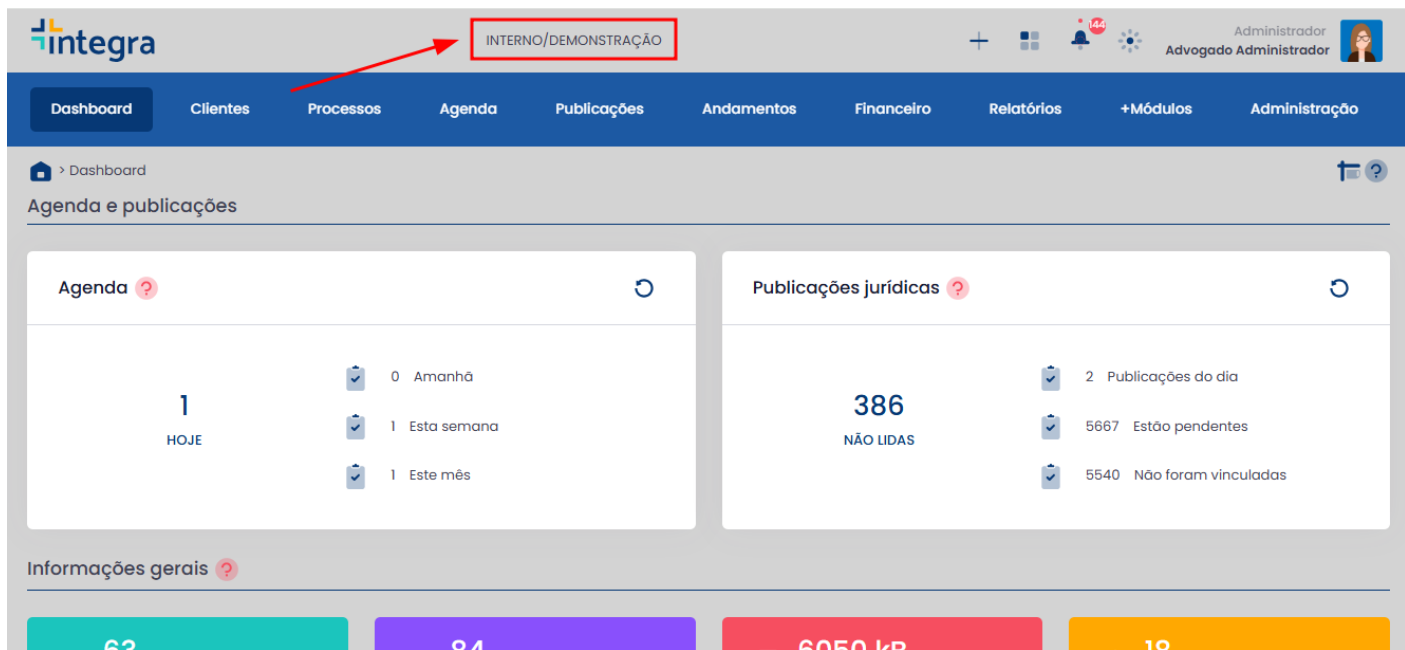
integra

INTERNO/DEMONSTRAÇÃO

144

Administrador
Advogado Administrador

Dashboard Clientes Processos Agenda Publicações Andamentos Financeiro Relatórios +Módulos Administração

> Dashboard

Agenda e publicações

Agenda ?

1
HOJE

0 Amanhã
1 Esta semana
1 Este mês

Publicações jurídicas ?

386
NÃO LIDAS

2 Publicações do dia
5667 Estão pendentes
5540 Não foram vinculadas

Informações gerais ?

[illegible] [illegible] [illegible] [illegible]